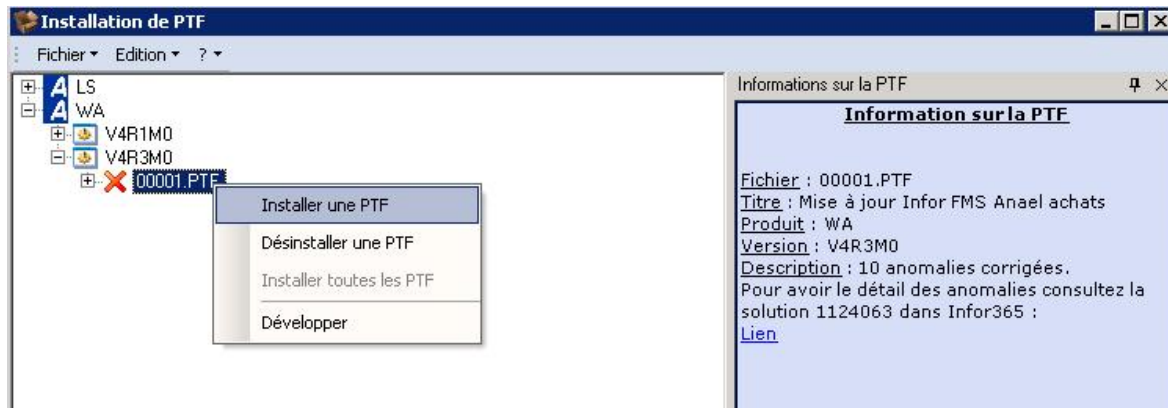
Installation de PTF

Fichier ▾ Edition ▾ ? ▾

LS
WA
V4R1M0
V4R3M0
00001.PTF

Installer une PTF
Désinstaller une PTF
Installer toutes les PTF
Développer

Informations sur la PTF

Information sur la PTF

Fichier : 00001.PTF
Titre : Mise à jour Infor FMS Anael achats
Produit : WA
Version : V4R3M0
Description : 10 anomalies corrigées.
Pour avoir le détail des anomalies consultez la solution 1124063 dans Infor365 :
Lien